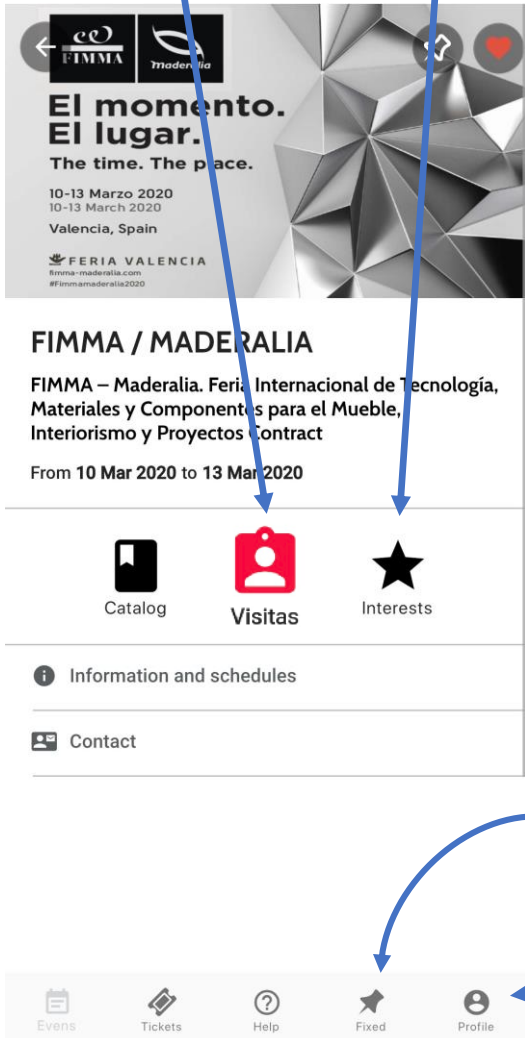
FIMMA

Maderalia

El momento.
El lugar.
The time. The place.

10-13 Marzo 2020
10-13 March 2020
Valencia, Spain

FERIA VALENCIA
fimma-maderalia.com
#Fimmamaderalia2020

FIMMA / MADERALIA

FIMMA – Maderalia. Feria Internacional de Tecnología, Materiales y Componentes para el Mueble, Interiorismo y Proyectos Contract

From 10 Mar 2020 to 13 Mar 2020

Catalog
Visitas
Interests

Information and schedules

Contact

Evens
Tickets
Help
Fixed
Profile